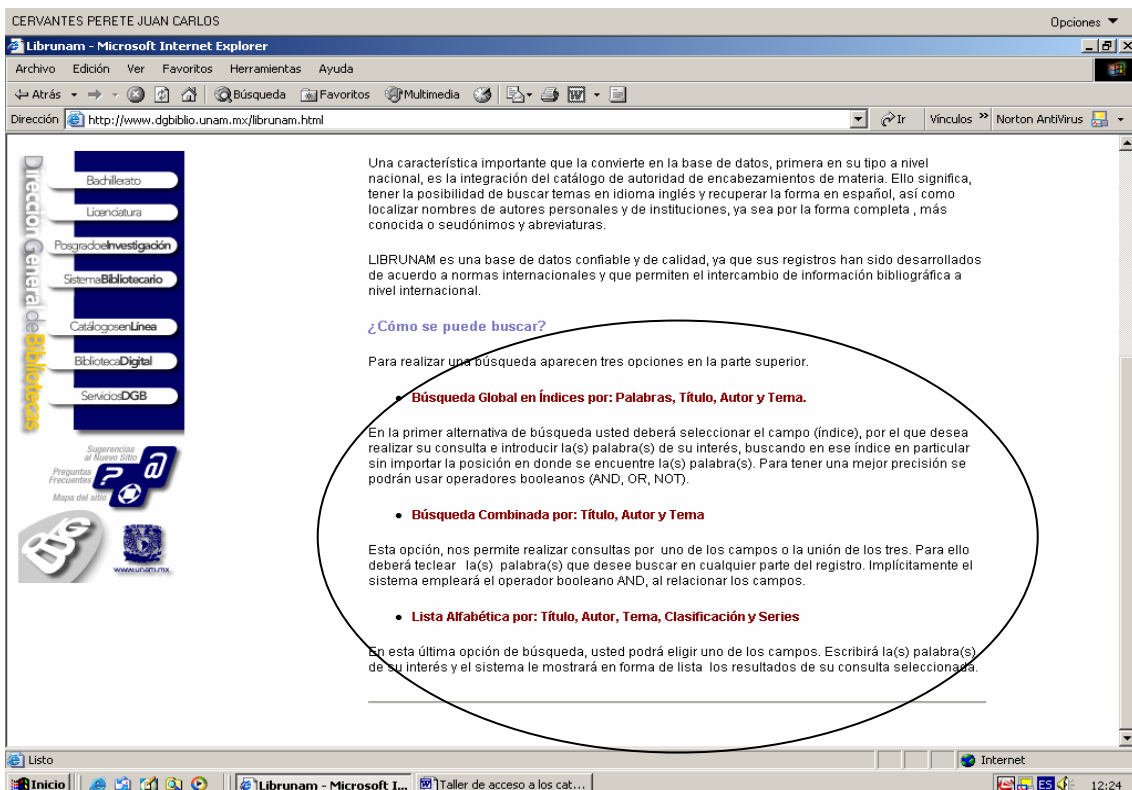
CERVANTES PERETE JUAN CARLOS

Opciones

Librunam - Microsoft Internet Explorer

Archivo Edición Ver Favoritos Herramientas Ayuda

Atrás Búsqueda Favoritos Multimedia

Dirección http://www.dgbiblio.unam.mx/librunam.html Ir Vínculos Norton AntiVirus

Dirección General de Bibliotecas

Bachillerato

Licenciatura

PosgradoeInvestigación

SistemaBibliotecario

CatálogosenLínea

BibliotecaDigital

ServiciosDGB

Sugerencias al Nuevo Sitio

Preguntas Frecuentes

Mapa del sitio

www.unam.mx

Una característica importante que la convierte en la base de datos, primera en su tipo a nivel nacional, es la integración del catálogo de autoridad de encabezamientos de materia. Ello significa, tener la posibilidad de buscar temas en idioma inglés y recuperar la forma en español, así como localizar nombres de autores personales y de instituciones, ya sea por la forma completa , más conocida o seudónimos y abreviaturas.

LIBRUNAM es una base de datos confiable y de calidad, ya que sus registros han sido desarrollados de acuerdo a normas internacionales y que permiten el intercambio de información bibliográfica a nivel internacional.

¿Cómo se puede buscar?

Para realizar una búsqueda aparecen tres opciones en la parte superior.

• Búsqueda Global en Índices por: Palabras, Título, Autor y Tema.

En la primer alternativa de búsqueda usted deberá seleccionar el campo (índice), por el que desea realizar su consulta e introducir la(s) palabra(s) de su interés, buscando en ese índice en particular sin importar la posición en donde se encuentre la(s) palabra(s). Para tener una mejor precisión se podrán usar operadores booleanos (AND, OR, NOT).

• Búsqueda Combinada por: Título, Autor y Tema

Esta opción, nos permite realizar consultas por uno de los campos o la unión de los tres. Para ello deberá teclear la(s) palabra(s) que desee buscar en cualquier parte del registro. Implícitamente el sistema empleará el operador booleano AND, al relacionar los campos.

• Lista Alfabética por: Título, Autor, Tema, Clasificación y Series

En esta última opción de búsqueda, usted podrá elegir uno de los campos. Escribirá la(s) palabra(s) de su interés y el sistema le mostrará en forma de lista los resultados de su consulta seleccionada.

Listo

Internet

Inicio Librunam - Microsoft I... Taller de acceso a los cat... ES 12:24